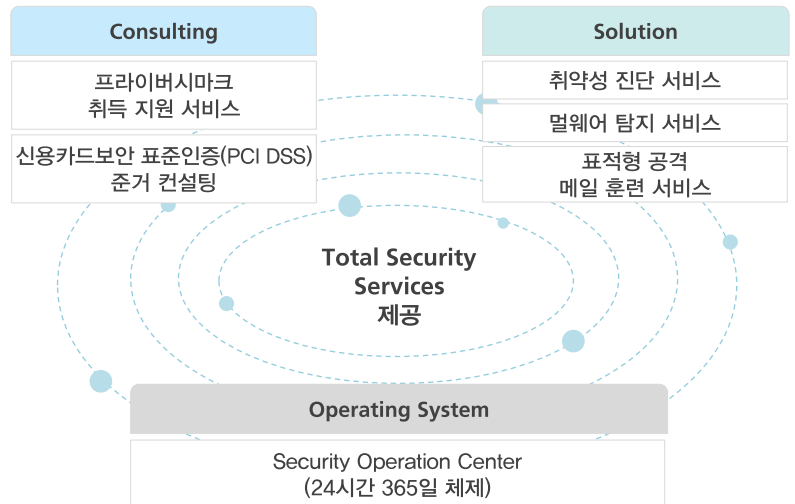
Consulting

프라이버시마크 취득 지원 서비스

신용카드보안 표준인증(PCI DSS) 준거 컨설팅

Solution

취약성 진단 서비스

멀웨어 탐지 서비스

표적형 공격 메일 훈련 서비스

Total Security Services 제공

Operating System

Security Operation Center (24시간 365일 체제)